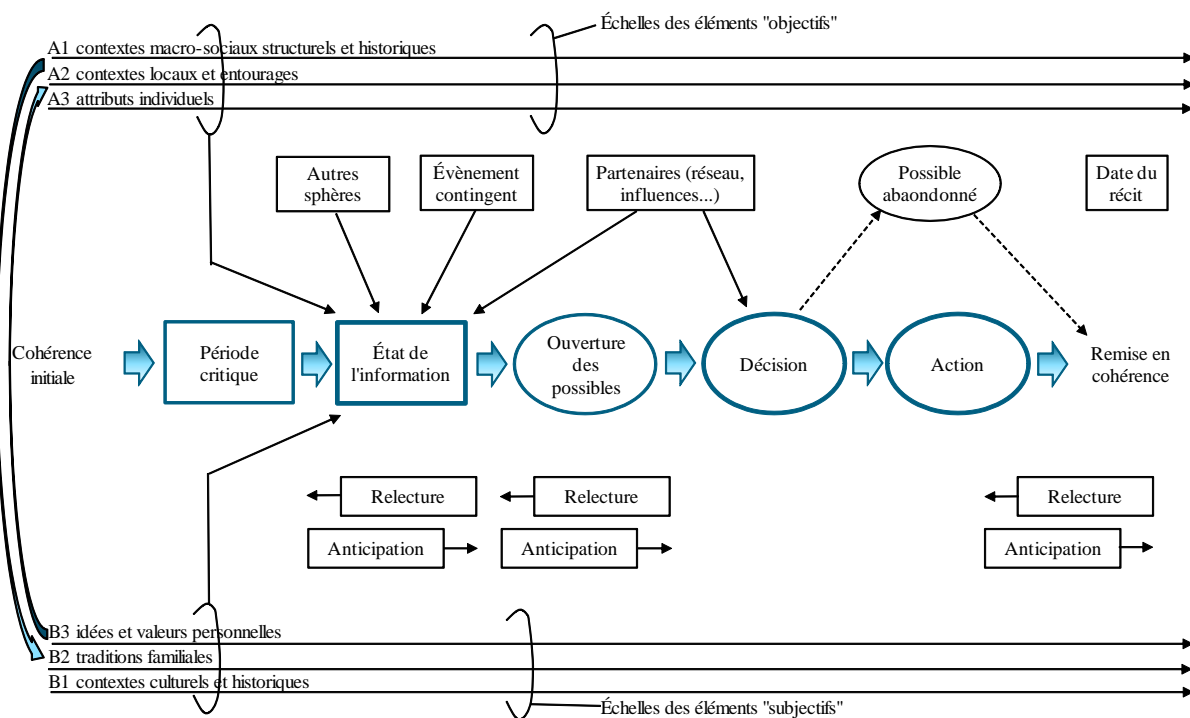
Échelles des éléments "objectifs"

A1 contextes macro-sociaux structurels et historiques
A2 contextes locaux et entourages
A3 attributs individuels

Autres sphères

Évènement contingent

Partenaires (réseau, influences...)

Possible abaondonné

Date du récit

Cohérence initiale

Période critique

État de l'information

Ouverture des possibles

Décision

Action

Remise en cohérence

Relecture

Relecture

Relecture

Anticipation

Anticipation

Anticipation

B3 idées et valeurs personnelles
B2 traditions familiales
B1 contextes culturels et historiques

Échelles des éléments "subjectifs"